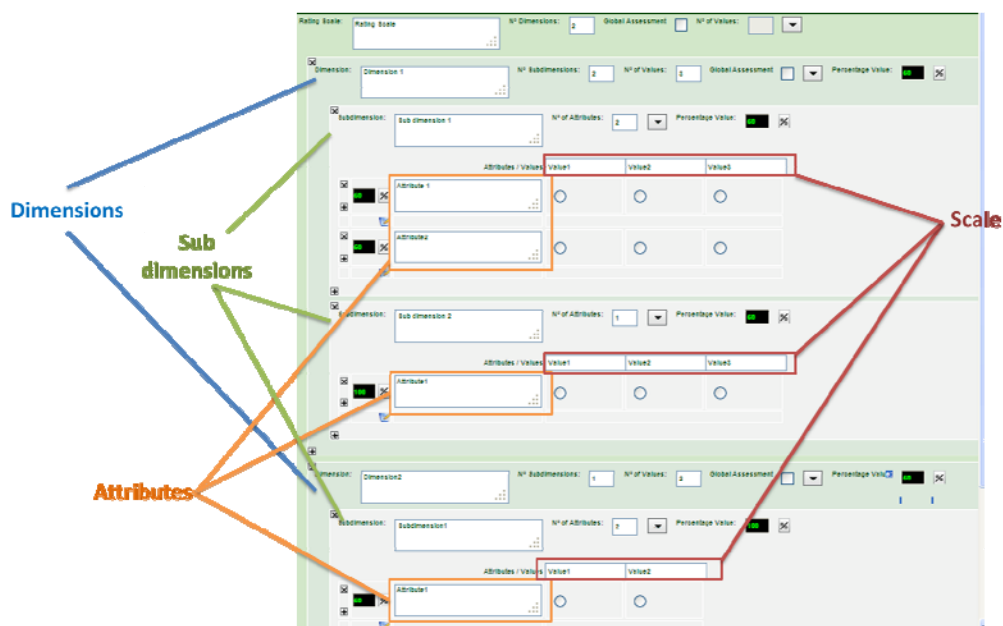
Rating Scale: Rating Scale Nº Dimensions: 2 Global Assessment Nº of Values:

Dimension: Dimension 1 Nº Subdimensions: 2 Nº of Values: 3 Global Assessment Percentage Value: 50

Subdimension: Sub dimension 1 Nº of Attributes: 2 Percentage Value: 50

Attributes / Values Value1 Value2 Value3

50 Attribute 1

50 Attribute2

Subdimension: Sub dimension 2 Nº of Attributes: 1 Percentage Value: 50

Attributes / Values Value1 Value2 Value3

100 Attribute1

Dimension: Dimension2 Nº Subdimensions: 1 Nº of Values: 2 Global Assessment Percentage Value: 50

Subdimension: Subdimension1 Nº of Attributes: 2 Percentage Value: 100

Attributes / Values Value1 Value2

50 Attribute1

Dimensions

Sub dimensions

Attributes

Scale